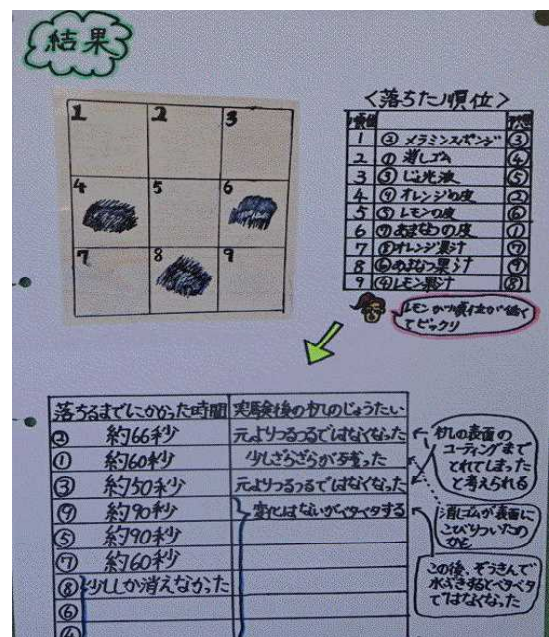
結果

| 1 | 2 | 3 |
|---|---|---|
| 4 | 5 | 6 |
| 7 | 8 | 9 |

<落ちた順位>

| 順位 | | 予想 |
|---|---|---|
| 1 | ③ メラミンスポンジ | ④ |
| 2 | ① 消しゴム | ③ |
| 3 | ⑤ じ光液 | ⑤ |
| 4 | ⑨ オレンジの皮 | ② |
| 5 | ⑤ レモンの皮 | ⑥ |
| 6 | ⑦ あまなつの皮 | ① |
| 7 | ⑧ オレンジ果汁 | ⑦ |
| 8 | ⑥ あまなつ果汁 | ⑨ |
| 9 | ④ レモン果汁 | ⑧ |

レモンが順位が低くてビックリ

| 落ちるまでにかかった時間 | 実験後の机のじょうたい |
|---|---|
| ② 約66秒 | 元よりつるつるではなくなった |
| ① 約60秒 | 少しざらざらが多くなった |
| ③ 約50秒 | 元よりつるつるではなくなった |
| ⑨ 約90秒 | 変化はないがベタベタする |
| ⑤ 約90秒 | |
| ⑦ 約60秒 | |
| ⑧ 少ししか消えなかった | |
| ⑥ | |
| ④ | |

机の表面のコーティングまでとれてしまったと考えられる

消しゴムが表面にこびりついたのかも

この後、ぞうきんで水ぶきするとベタベタではなくなった